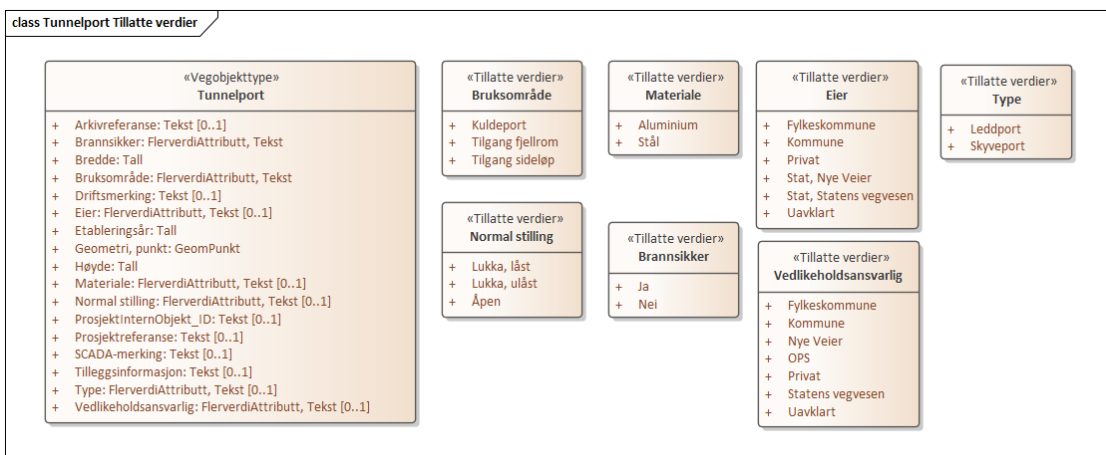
class Tunnelport Tillatte verdier

«Vegobjekttype»
Tunnelport

+ Arkivreferanse: Tekst [0..1]
+ Brannsikker: FlerverdiAttributt, Tekst
+ Bredde: Tall
+ Bruksområde: FlerverdiAttributt, Tekst
+ Driftsmerking: Tekst [0..1]
+ Eier: FlerverdiAttributt, Tekst [0..1]
+ Etableringsår: Tall
+ Geometri, punkt: GeomPunkt
+ Høyde: Tall
+ Materiale: FlerverdiAttributt, Tekst [0..1]
+ Normal stilling: FlerverdiAttributt, Tekst [0..1]
+ ProsjektInternObjekt_ID: Tekst [0..1]
+ Prosjektreferanse: Tekst [0..1]
+ SCADA-merking: Tekst [0..1]
+ Tilleggsinformasjon: Tekst [0..1]
+ Type: FlerverdiAttributt, Tekst [0..1]
+ Vedlikeholdsansvarlig: FlerverdiAttributt, Tekst [0..1]

«Tillatte verdier»
Bruksområde

+ Kuldeport
+ Tilgang fjellrom
+ Tilgang sideløp

«Tillatte verdier»
Normal stilling

+ Lukka, låst
+ Lukka, ulåst
+ Åpen

«Tillatte verdier»
Materiale

+ Aluminium
+ Stål

«Tillatte verdier»
Brannsikker

+ Ja
+ Nei

«Tillatte verdier»
Eier

+ Fylkeskommune
+ Kommune
+ Privat
+ Stat, Nye Veier
+ Stat, Statens vegvesen
+ Uavklart

«Tillatte verdier»
Vedlikeholdsansvarlig

+ Fylkeskommune
+ Kommune
+ Nye Veier
+ OPS
+ Privat
+ Statens vegvesen
+ Uavklart

«Tillatte verdier»
Type

+ Leddport
+ Skyveport